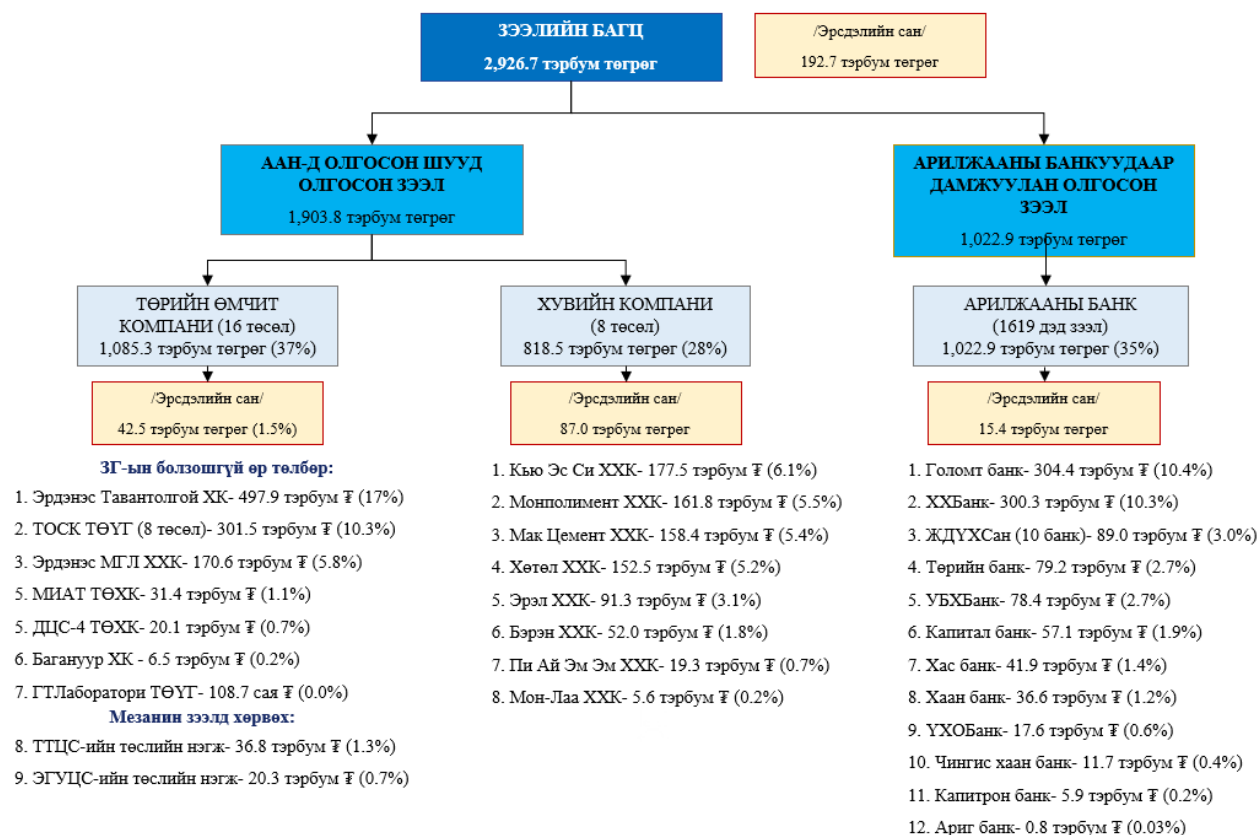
ЗЭЭЛИЙН БАГЦ
2,926.7 тэрбум төгрөг

/Эрсдэлийн сан/
192.7 тэрбум төгрөг

ААН-Д ОЛГОСОН ШУУД ОЛГОСОН ЗЭЭЛ
1,903.8 тэрбум төгрөг

АРИЛЖААНЫ БАНКУУДААР ДАМЖУУЛАН ОЛГОСОН ЗЭЭЛ
1,022.9 тэрбум төгрөг

ТӨРИЙН ӨМЧИТ КОМПАНИ (16 төсөл)
1,085.3 тэрбум төгрөг (37%)

/Эрсдэлийн сан/
42.5 тэрбум төгрөг (1.5%)

ЗГ-ын болзошгүй өр төлбөр:
1. Эрдэнэс Тавантолгой ХК- 497.9 тэрбум ₮ (17%)
2. ТОСК ТӨҮГ (8 төсөл)- 301.5 тэрбум ₮ (10.3%)
3. Эрдэнэс МГЛ ХХК- 170.6 тэрбум ₮ (5.8%)
5. МИАТ ТӨХК- 31.4 тэрбум ₮ (1.1%)
5. ДЦС-4 ТӨХК- 20.1 тэрбум ₮ (0.7%)
6. Багануур ХК - 6.5 тэрбум ₮ (0.2%)
7. ГТЛаборатори ТӨҮГ- 108.7 сая ₮ (0.0%)
Мезанин зээлд хөрвөх:
8. ТТЦС-ийн төслийн нэгж- 36.8 тэрбум ₮ (1.3%)
9. ЭГУЦС-ийн төслийн нэгж- 20.3 тэрбум ₮ (0.7%)

ХУВИЙН КОМПАНИ
(8 төсөл)
818.5 тэрбум төгрөг (28%)

/Эрсдэлийн сан/
87.0 тэрбум төгрөг

1. Кью Эс Си ХХК- 177.5 тэрбум ₮ (6.1%)
2. Монполимент ХХК- 161.8 тэрбум ₮ (5.5%)
3. Мак Цемент ХХК- 158.4 тэрбум ₮ (5.4%)
4. Хөтөл ХХК- 152.5 тэрбум ₮ (5.2%)
5. Эрэл ХХК- 91.3 тэрбум ₮ (3.1%)
6. Бэрэн ХХК- 52.0 тэрбум ₮ (1.8%)
7. Пи Ай Эм Эм ХХК- 19.3 тэрбум ₮ (0.7%)
8. Мон-Лаа ХХК- 5.6 тэрбум ₮ (0.2%)

АРИЛЖААНЫ БАНК
(1619 дэд зээл)
1,022.9 тэрбум төгрөг (35%)

/Эрсдэлийн сан/
15.4 тэрбум төгрөг

1. Голомт банк- 304.4 тэрбум ₮ (10.4%)
2. ХХБанк- 300.3 тэрбум ₮ (10.3%)
3. ЖДҮХСан (10 банк)- 89.0 тэрбум ₮ (3.0%)
4. Төрийн банк- 79.2 тэрбум ₮ (2.7%)
5. УБХБанк- 78.4 тэрбум ₮ (2.7%)
6. Капитал банк- 57.1 тэрбум ₮ (1.9%)
7. Хас банк- 41.9 тэрбум ₮ (1.4%)
8. Хаан банк- 36.6 тэрбум ₮ (1.2%)
9. ҮХОБанк- 17.6 тэрбум ₮ (0.6%)
10. Чингис хаан банк- 11.7 тэрбум ₮ (0.4%)
11. Капитрон банк- 5.9 тэрбум ₮ (0.2%)
12. Ариг банк- 0.8 тэрбум ₮ (0.03%)